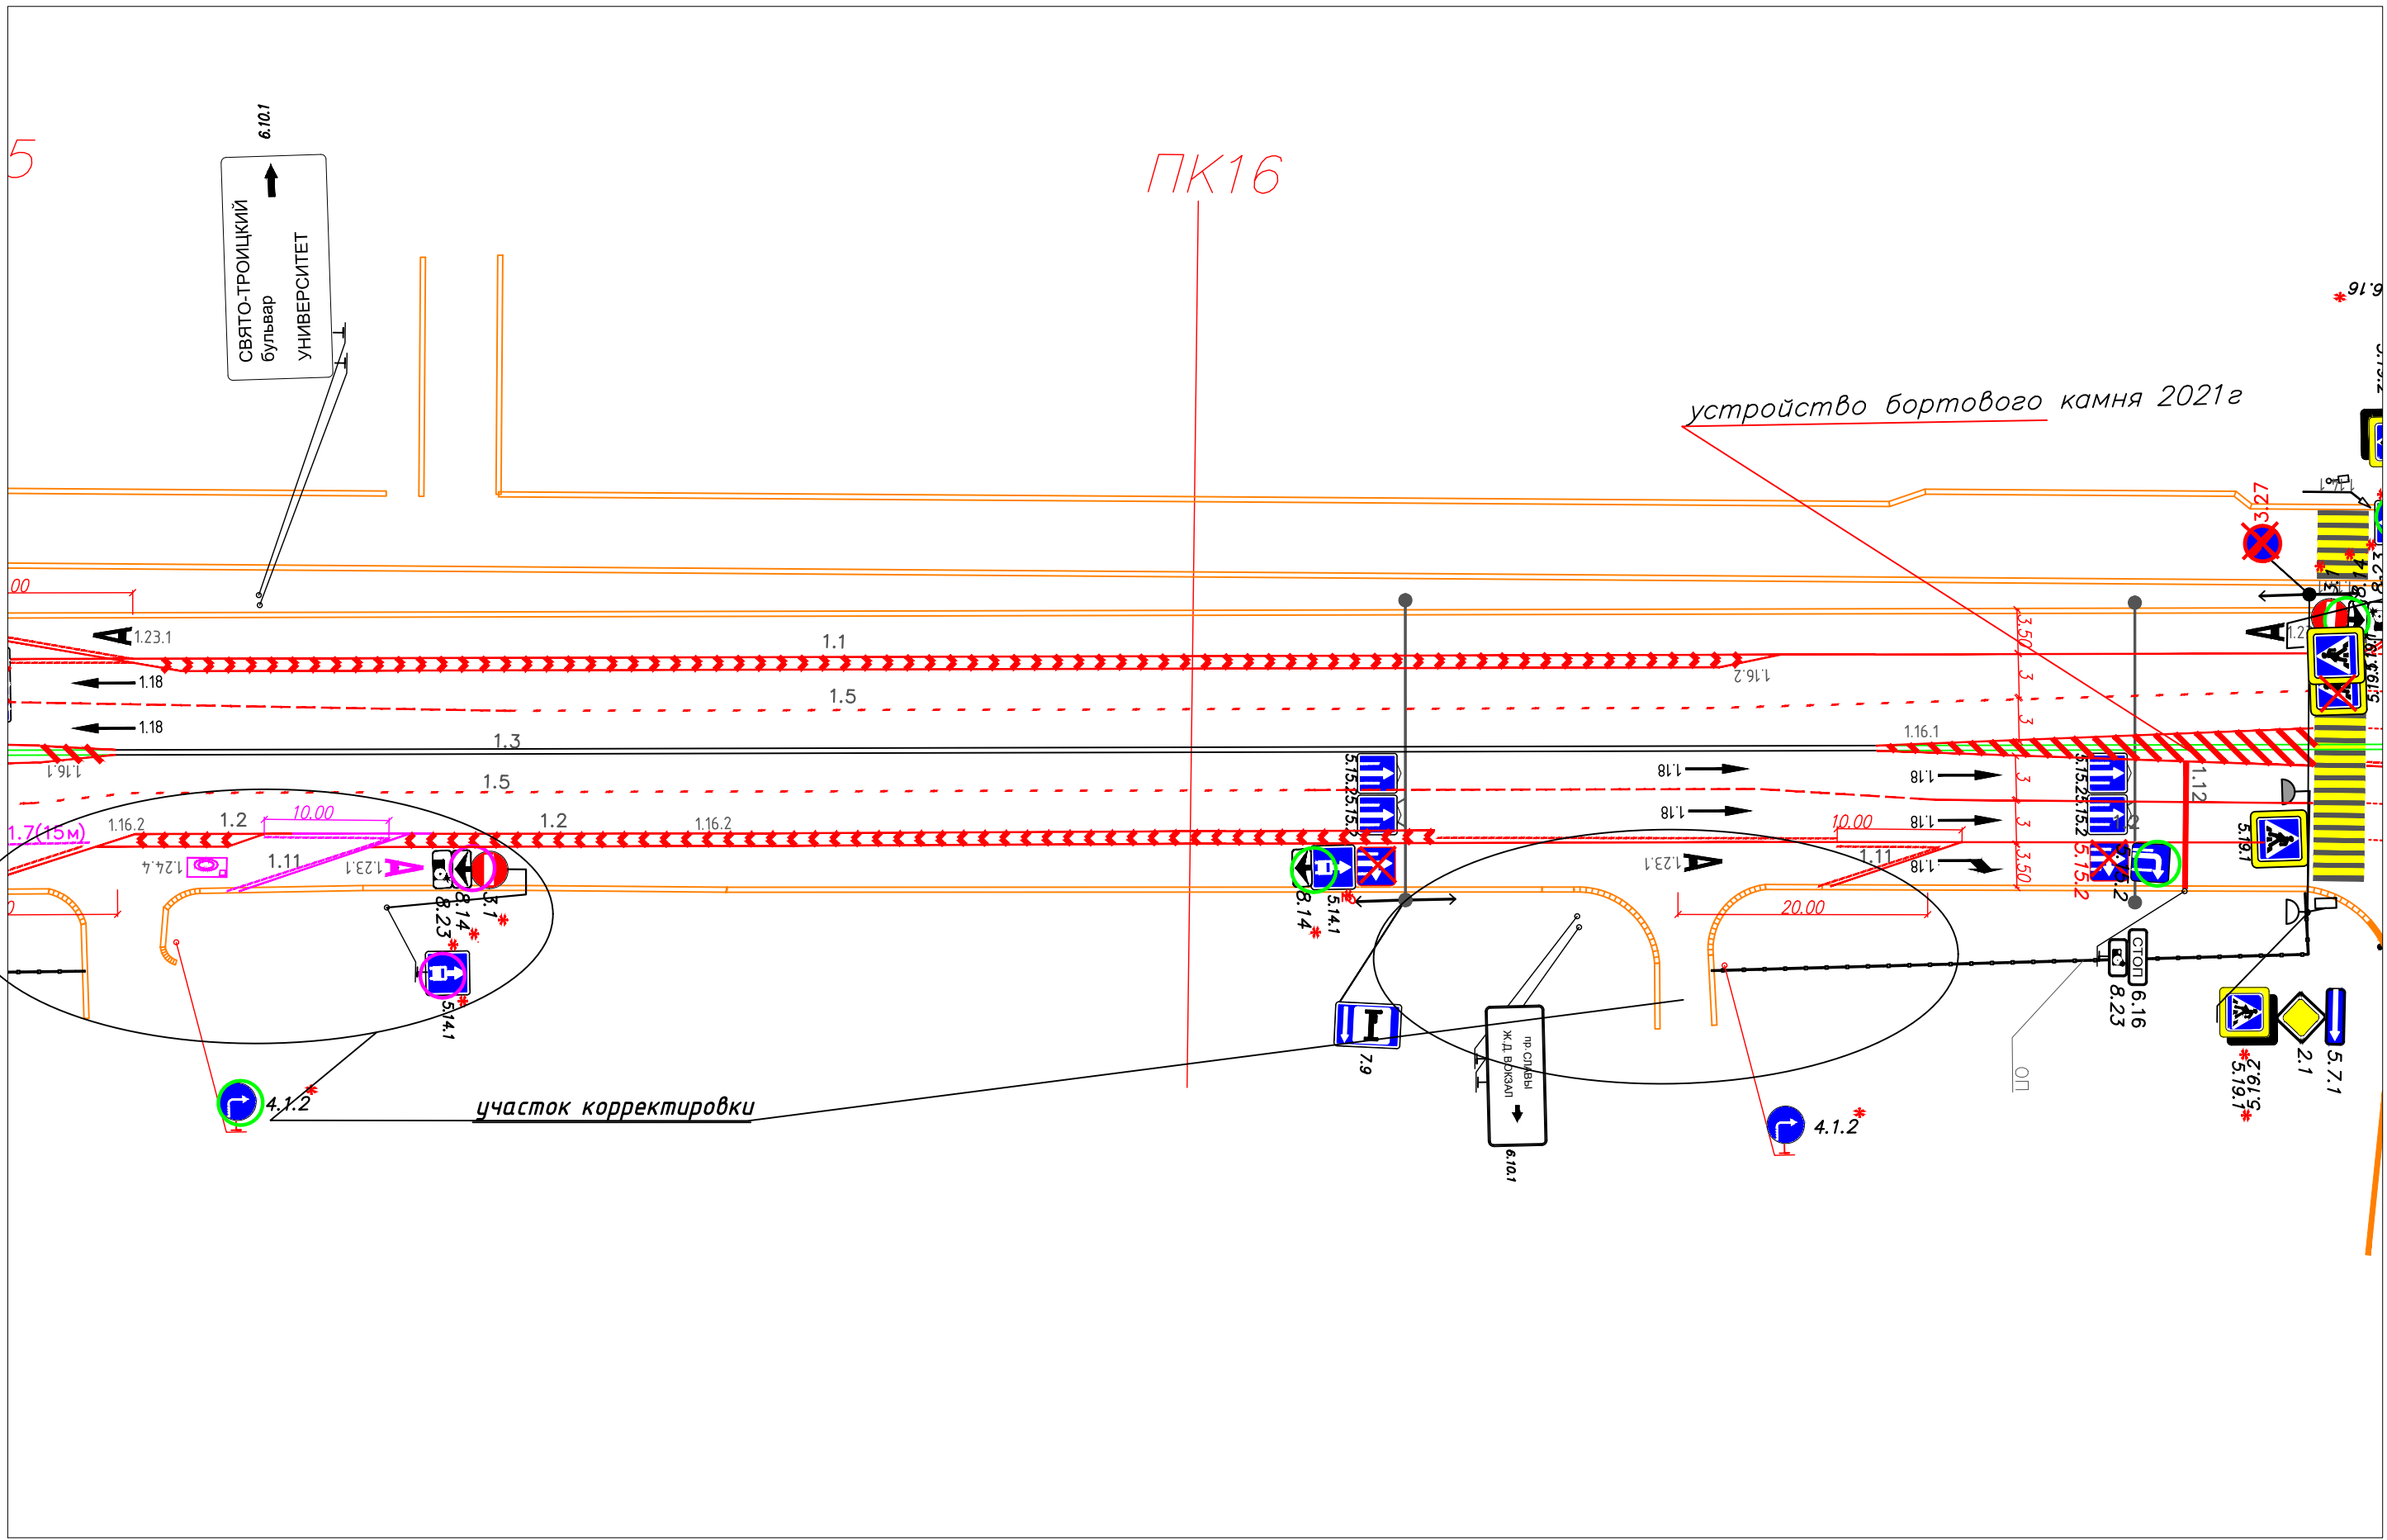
5

6.10.1

СВЯТО-ТРОИЦКИЙ бульвар
УНИВЕРСИТЕТ

ПК16

устройство бортового камня 2021г

6.16

00

1.23.1
1.1
1.16.2
1.18
1.5
1.18
1.3
1.16.1
1.16.1
1.5
1.18
1.18
1.18
1.18
1.18
1.7(15м)
1.16.2
1.2
10.00
1.2
1.16.2
1.11
1.23.1
1.24.4
8.14
8.23
3.1
5.14.1
5.15.2
5.15.2
5.15.2
8.14
5.14.1
7.9
пр. СЛАВЫ
Ж.Д. ВОКЗАЛ
6.10.1
1.23.1
10.00
1.11
20.00
3.50
3
3
3
3
3.50
5.15.2
5.15.2
5.15.2
1.12
5.19.1
3.27
1.21
5.19.1
СТОП
6.16
8.23
ОП
5.19.2
5.19.1
2.1
5.7.1
4.1.2
участок корректировки
4.1.2